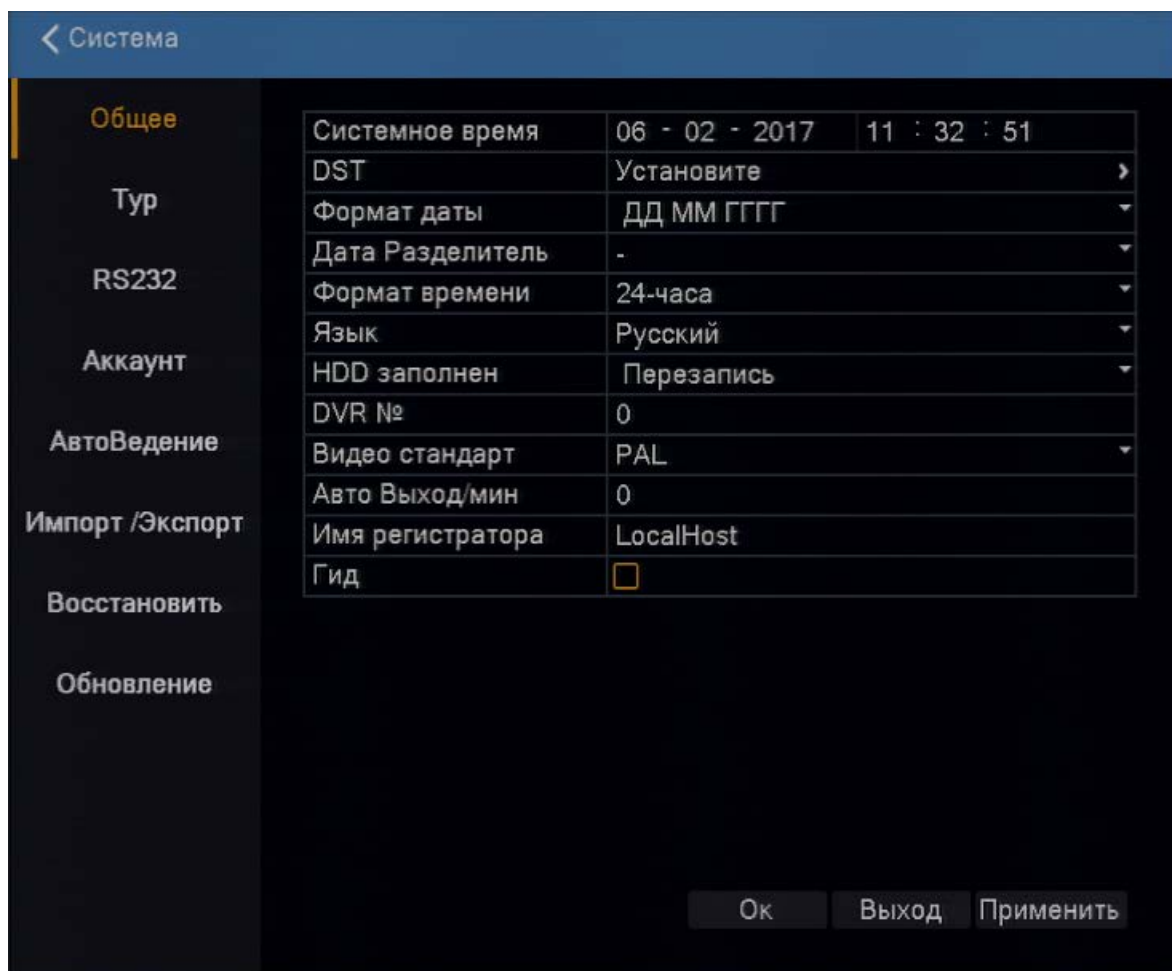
Система

Общее
Тур
RS232
Аккаунт
АвтоВедение
Импорт /Экспорт
Восстановить
Обновление

| Системное время | 06 - 02 - 2017 11 : 32 : 51 |
|---|---|
| DST | Установите |
| Формат даты | ДД ММ ГГГГ |
| Дата Разделитель | - |
| Формат времени | 24-часа |
| Язык | Русский |
| HDD заполнен | Перезапись |
| DVR № | 0 |
| Видео стандарт | PAL |
| Авто Выход/мин | 0 |
| Имя регистратора | LocalHost |
| Гид | |

Ок Выход Применить